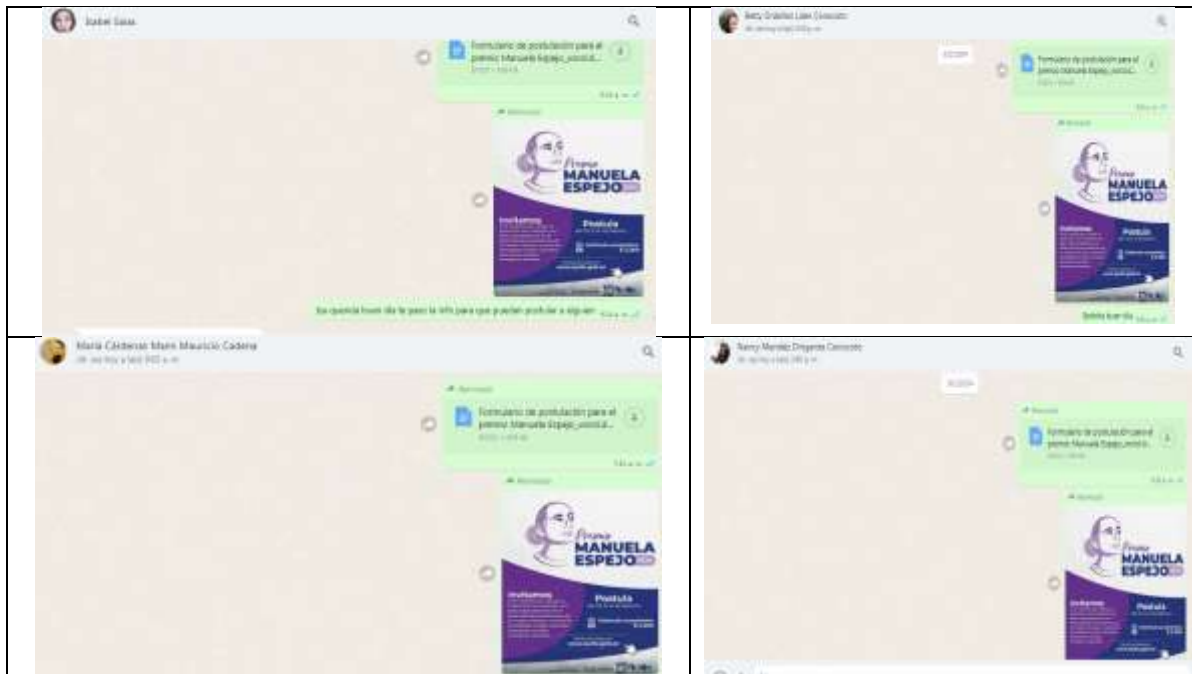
Isabel Salas

Formulario de postulación para el premio Manuela Espejo_vocal...

Reenviado

Premio MANUELA ESPEJO

Invitamos

Postula

Ya quería hacer dar le paso la info para que puedan postular a alguien

Betty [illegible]

Formulario de postulación para el premio Manuela Espejo_vocal...

Reenviado

Premio MANUELA ESPEJO

Invitamos

Postula

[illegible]

María Cárdenas Mami Mauricio Cadena

Reenviado

Formulario de postulación para el premio Manuela Espejo_vocal...

Reenviado

Premio MANUELA ESPEJO

Invitamos

Postula

Nancy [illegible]

Reenviado

Formulario de postulación para el premio Manuela Espejo_vocal...

Reenviado

Premio MANUELA ESPEJO

Invitamos

Postula